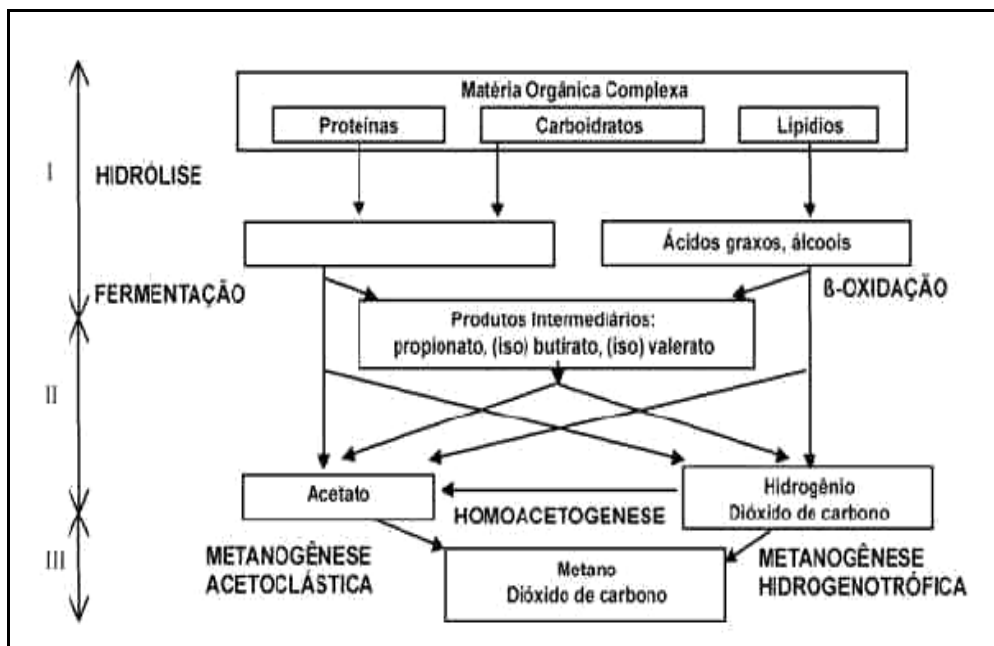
Matéria Orgânica Complexa
Proteínas
Carboidratos
Lipídios

I
HIDRÓLISE

Ácidos graxos, álcoois

FERMENTAÇÃO
ß-OXIDAÇÃO

Produtos Intermediários: propionato, (iso) butirato, (iso) valerato

II

Acetato
HOMOACETOGENESE
Hidrogênio
Dióxido de carbono

III
METANOGÊNESE ACETOCLÁSTICA
Metano
Dióxido de carbono
METANOGÊNESE HIDROGENOTRÓFICA